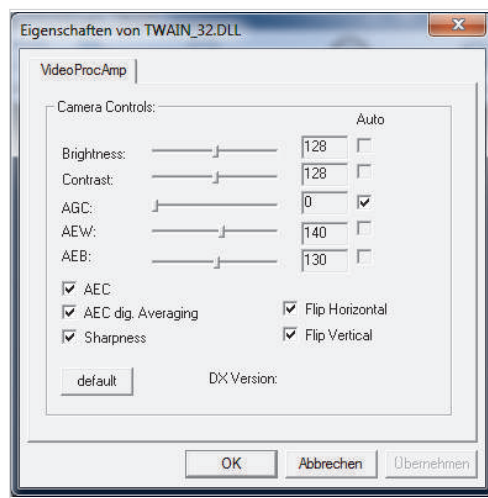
Eigenschaften von TWAIN_32.DLL

VideoProcAmp

Camera Controls:

Auto

Brightness: 128

Contrast: 128

AGC: 0

AEW: 140

AEB: 130

AEC

AEC dig. Averaging

Sharpness

Flip Horizontal

Flip Vertical

default

DX Version:

OK

Abbrechen

Übernehmen